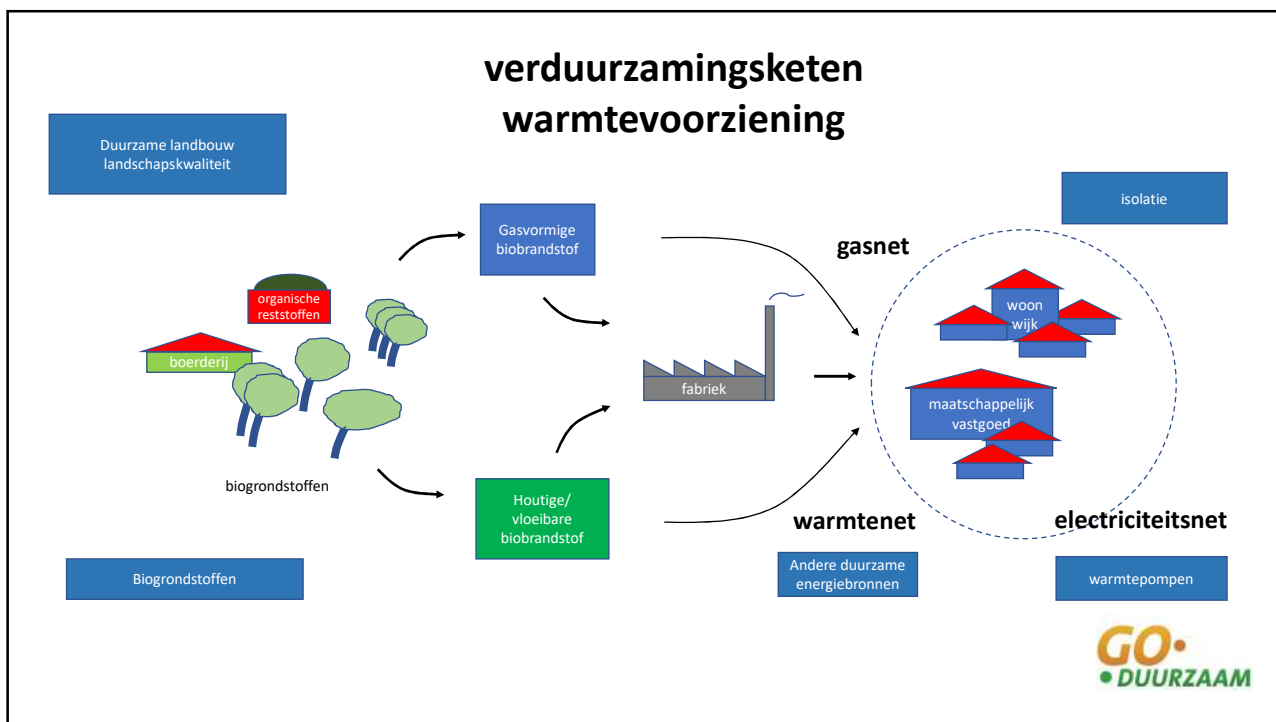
verduurzamingsketen warmtevoorziening

Duurzame landbouw landschapskwaliteit

isolatie

Gasvormige biobrandstof

gasnet

organische reststoffen

boerderij

woon wijk

fabriek

maatschappelijk vastgoed

biogrondstoffen

Houtige/ vloeibare biobrandstof

warmtenet

electriciteitsnet

Biogrondstoffen

Andere duurzame energiebronnen

warmtepompen

GO DUURZAAM